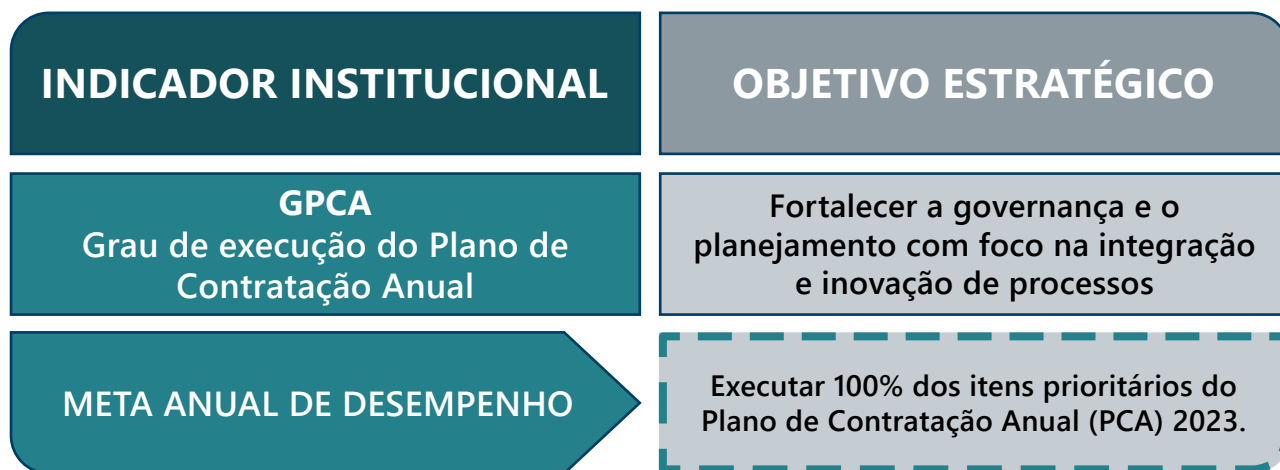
INDICADOR INSTITUCIONAL

OBJETIVO ESTRATÉGICO

GPCA
Grau de execução do Plano de Contratação Anual

Fortalecer a governança e o planejamento com foco na integração e inovação de processos

META ANUAL DE DESEMPENHO

Executar 100% dos itens prioritários do Plano de Contratação Anual (PCA) 2023.